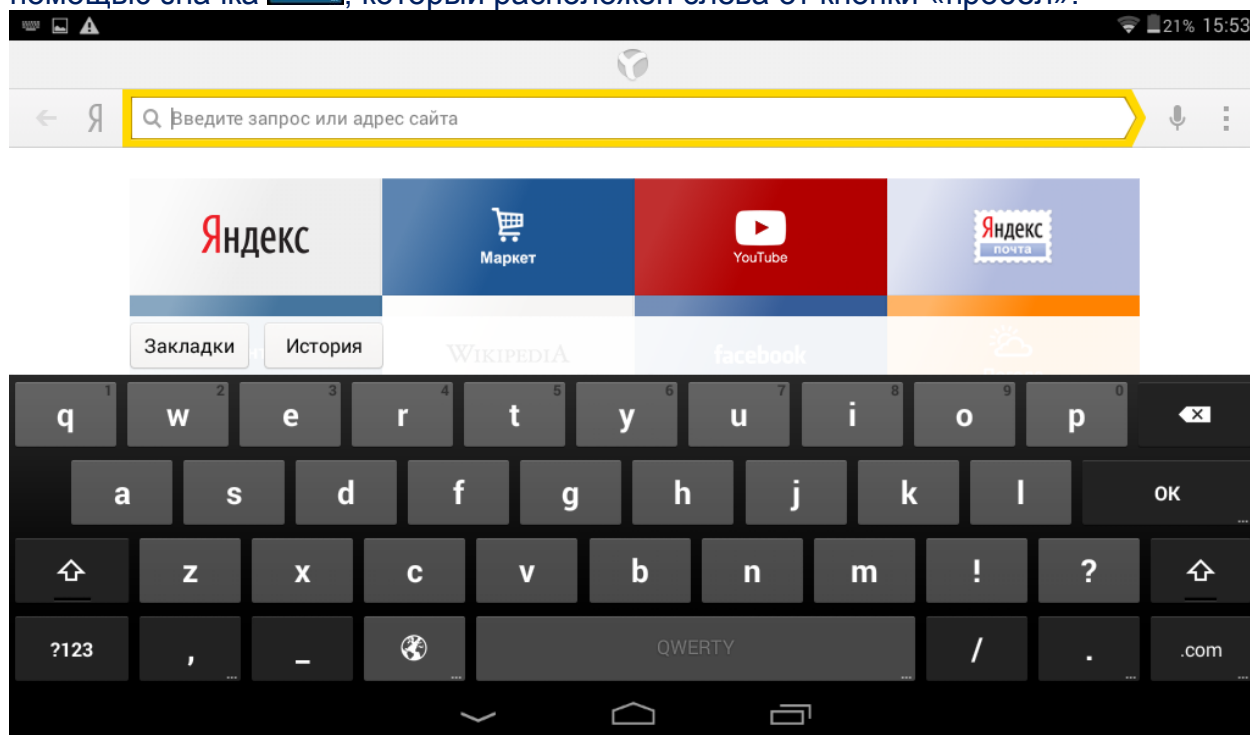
помощью значка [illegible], который расположен слева от кнопки «пробел».

21% 15:53

Я Введите запрос или адрес сайта

Яндекс
Маркет
YouTube
Яндекс почта

Закладки История
Wikipedia
facebook

1 q 2 w 3 e 4 r 5 t 6 y 7 u 8 i 9 o 0 p
a s d f g h j k l ок
z x c v b n m ! ?
?123 , _ QWERTY / . .com